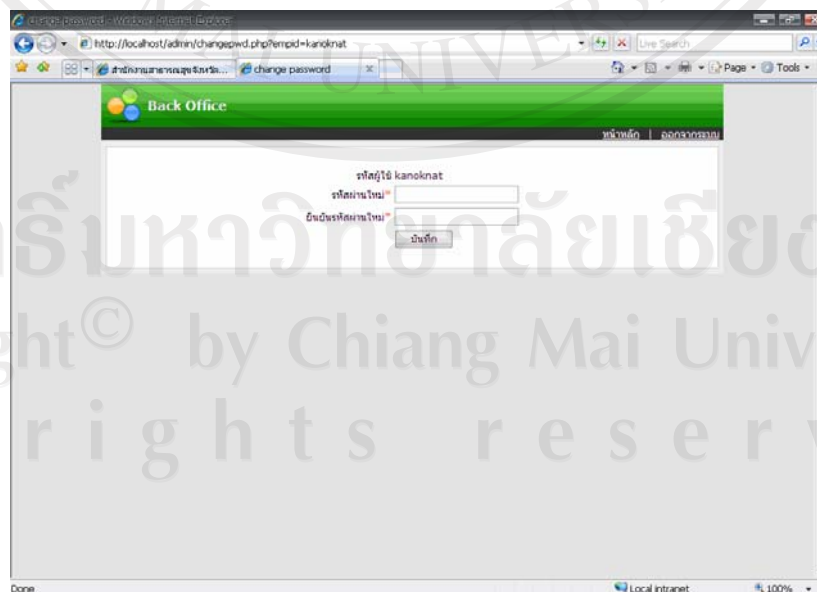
change password - Windows Internet Explorer

http://localhost/admin/changepwd.php?empid=kanoknat

Live Search

สำนักงานสาธารณสุขจังหวัด... | change password

Page ▾ Tools ▾

Back Office

หน้าหลัก | ออกจากระบบ

รหัสผู้ใช้ kanoknat

รหัสผ่านใหม่*

ยืนยันรหัสผ่านใหม่*

บันทึก

ลิขสิทธิ์มหาวิทยาลัยเชียงใหม่
Copyright© by Chiang Mai University
All rights reserved

Done

Local intranet

100%